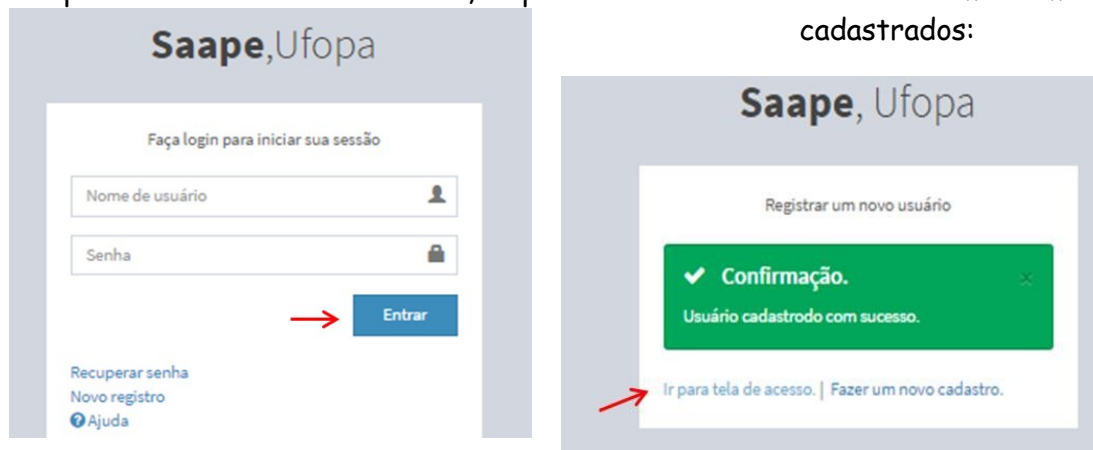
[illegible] cadastrados:

Saape,Ufopa

Faça login para iniciar sua sessão

Nome de usuário

Senha

Entrar

Recuperar senha
Novo registro
Ajuda

Saape, Ufopa

Registrar um novo usuário

Confirmação.

Usuário cadastrodo com sucesso.

Ir para tela de acesso. | Fazer um novo cadastro.